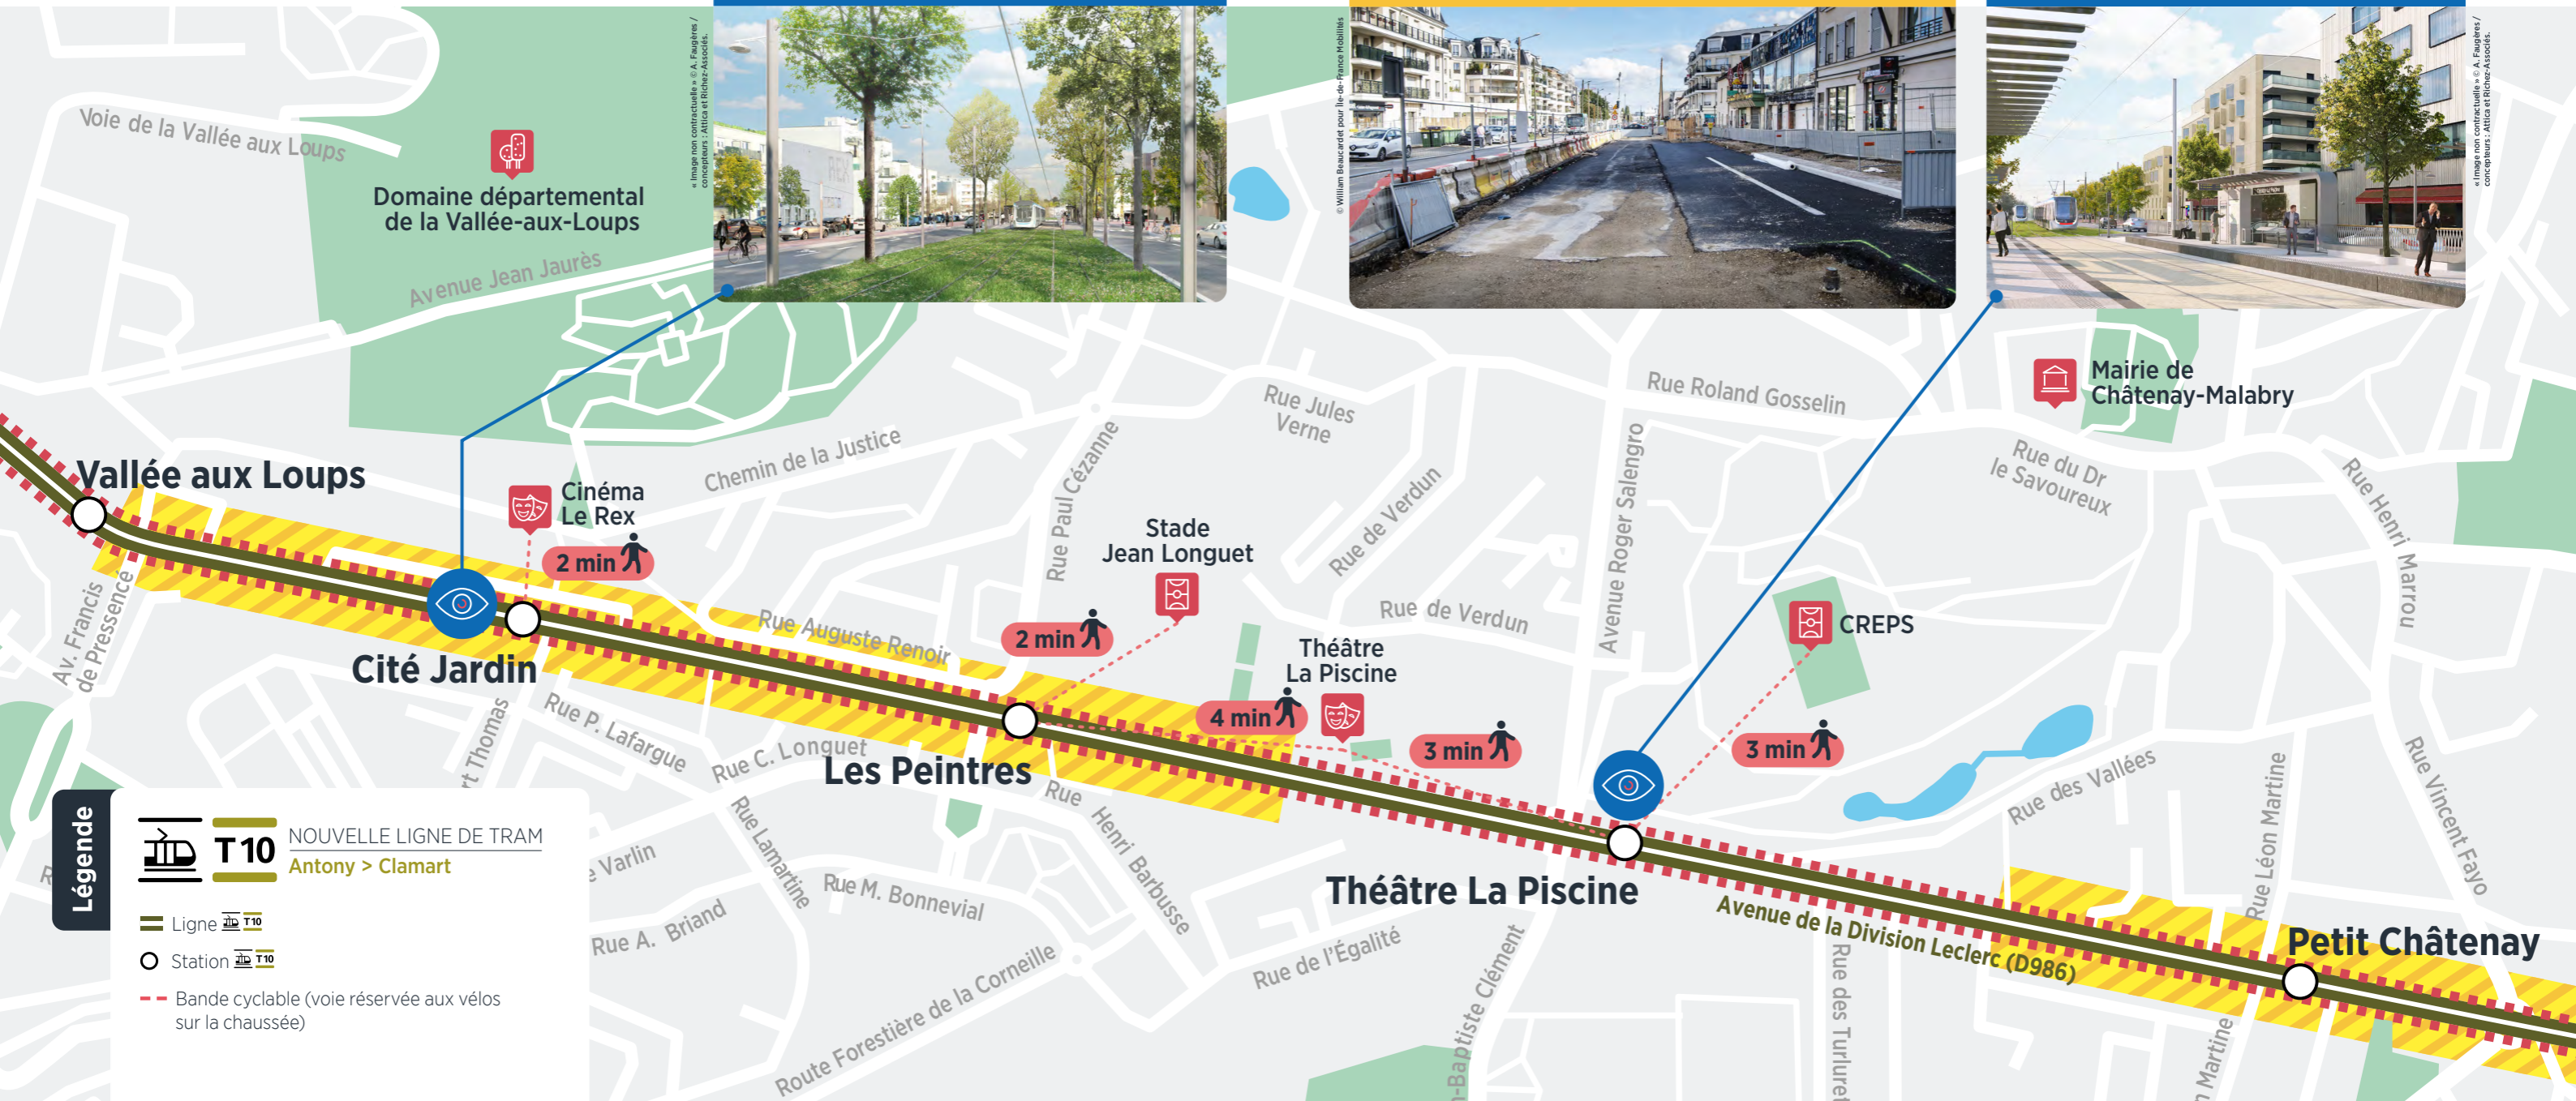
Voie de la Vallée aux Loups

Domaine départemental de la Vallée-aux-Loups

Avenue Jean Jaurès

« Image non contractuelle » © A. Faugères / concepteurs : Attica et Richez-Associés.

© William Beaucardet pour Île-de-France Mobilités

« Image non contractuelle » © A. Faugères / concepteurs : Attica et Richez-Associés.

Mairie de Châtenay-Malabry

Rue Roland Gosselin

Rue Jules Verne

Chemin de la Justice

Rue Paul Cézanne

Rue de Verdun

Avenue Roger Salengro

Rue du Dr le Savoureux

Rue Henri Marrou

Vallée aux Loups

Cinéma Le Rex

2 min

Stade Jean Longuet

Rue de Verdun

CREPS

Av. Francis de Pressensé

Cité Jardin

Rue Auguste Renoir

2 min

Théâtre La Piscine

4 min

3 min

3 min

Rue Thomas

Rue P. Lafargue

Rue C. Longuet

Les Peintres

Rue Henri Barbusse

Rue des Vallées

Rue Léon Martine

Rue Vincent Fayo

Légende

T10 NOUVELLE LIGNE DE TRAM
Antony > Clamart

Ligne T10

Station T10

Bande cyclable (voie réservée aux vélos sur la chaussée)

Rue Varlin

Rue Lamartine

Rue M. Bonnevial

Rue A. Briand

Théâtre La Piscine

Avenue de la Division Leclerc (D986)

Petit Châtenay

Rue de l'Égalité

Route Forestière de la Corneille

Rue Jean-Baptiste Clément

Rue des Turlure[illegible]

Rue Martine